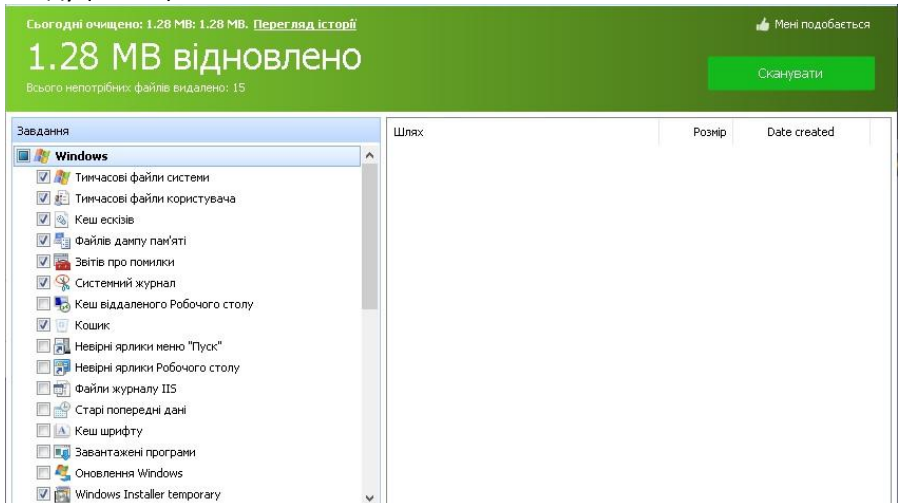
Сьогодні очищено: 1.28 MB: 1.28 MB. Перегляд історії

Мені подобається

1.28 MB відновлено

Всього непотрібних файлів видалено: 15

Сканувати

Завдання

Windows

Тимчасові файли системи

Тимчасові файли користувача

Кеш ескізів

Файлів дампу пам'яті

Звітів про помилки

Системний журнал

Кеш віддаленого Робочого столу

Кошик

Невірні ярлики меню "Пуск"

Невірні ярлики Робочого столу

Файли журналу IIS

Старі попередні дані

Кеш шрифту

Завантажені програми

Оновлення Windows

Windows Installer temporary

| Шлях | Розмір | Date created |
|---|---|---|